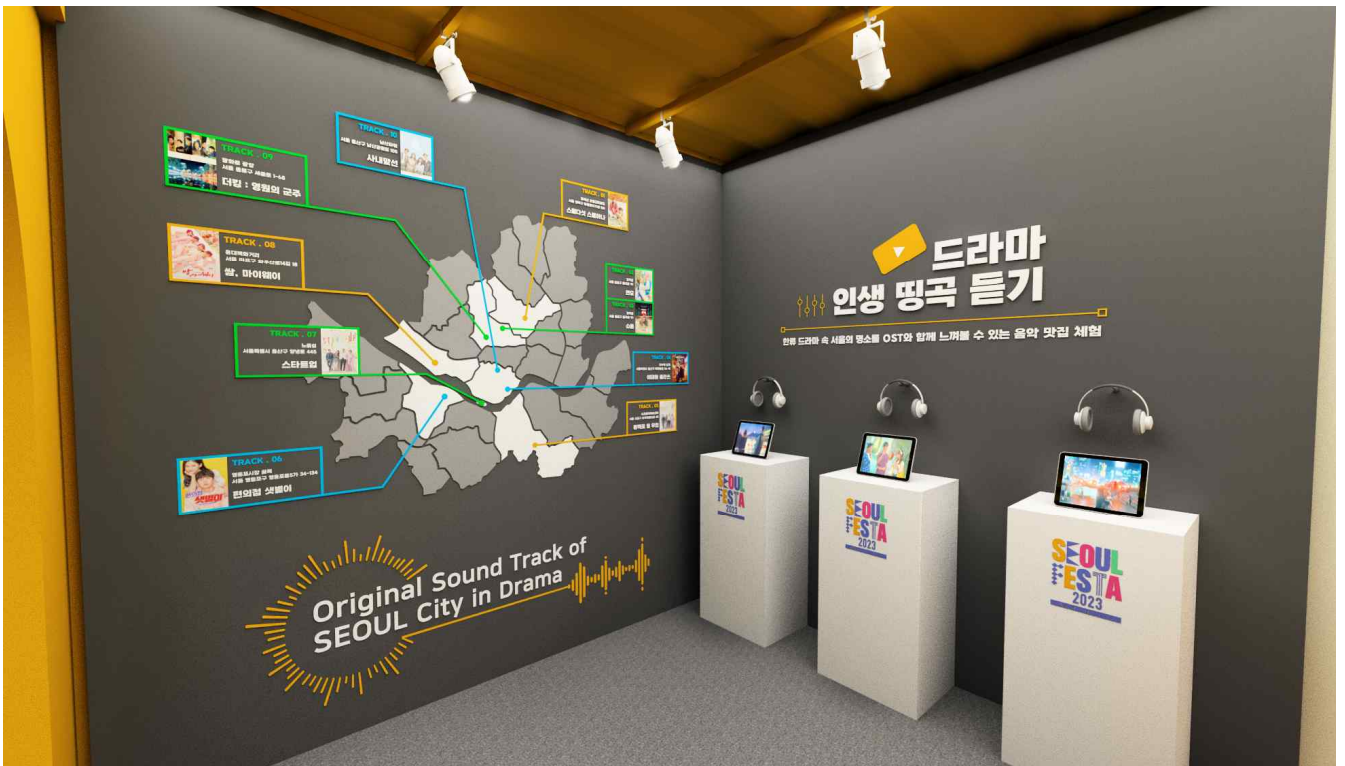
TRACK . 09
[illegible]
더킹 : 영원의 군주

TRACK . 10
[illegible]
사내맞선

TRACK . 11
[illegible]
스물다섯 스물하나

TRACK . 08
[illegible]
쌈, 마이웨이

TRACK . 12
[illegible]

TRACK . 07
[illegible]
스타트업

TRACK . 13
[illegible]

TRACK . 14
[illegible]

TRACK . 06
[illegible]
편의점 샛별이

드라마
인생 띵곡 듣기
한류 드라마 속 서울의 명소를 OST와 함께 느껴볼 수 있는 음악 맛집 체험

Original Sound Track of SEOUL City in Drama

SEOUL FESTA 2023

SEOUL FESTA 2023

SEOUL FESTA 2023